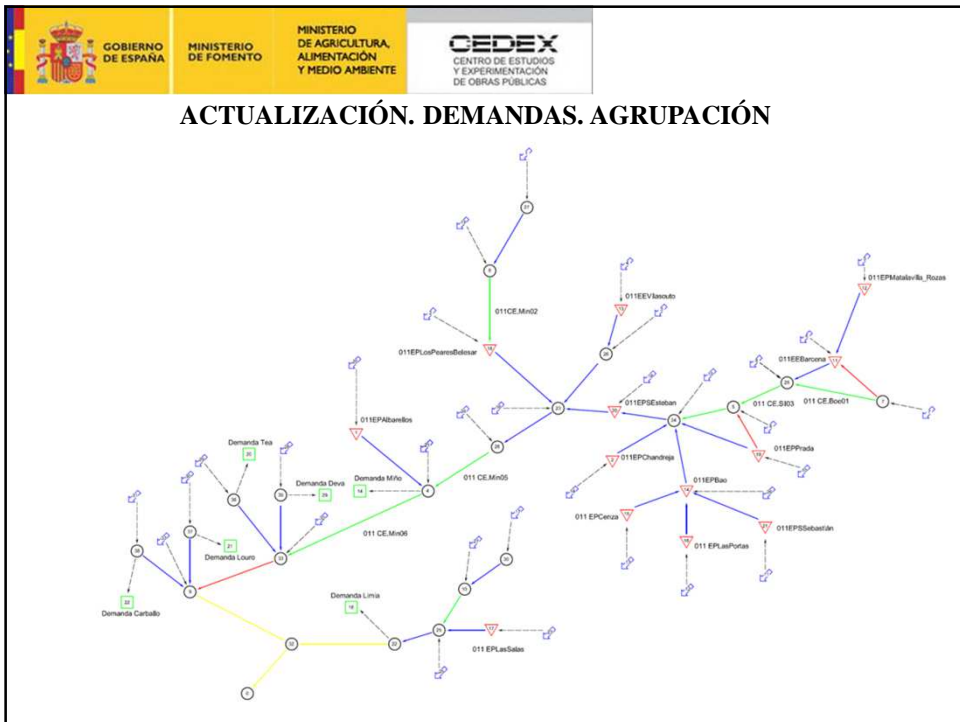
GOBIERNO DE ESPAÑA

MINISTERIO DE FOMENTO

MINISTERIO DE AGRICULTURA, ALIMENTACIÓN Y MEDIO AMBIENTE

CEDEX
CENTRO DE ESTUDIOS Y EXPERIMENTACIÓN DE OBRAS PÚBLICAS

ACTUALIZACIÓN. DEMANDAS. AGRUPACIÓN

011CE.Min02

011EPLosPearesBelesar

011EEVilasouto

011EPMatalavilla_Rozas

011EEBarcena

011 CE.Sil03

011 CE.Boc01

011EPSEsteban

011EPAlbarellos

011EPPrada

011EPChandreja

011EPBao

Demanda Tea

Demanda Deva

Demanda Miño

011 CE.Min05

011 CE.Min06

Demanda Louro

011 EPCenza

011 EPLasPortas

011EPSSebastián

Demanda Carballo

Demanda Limia

011 EPLasSalas